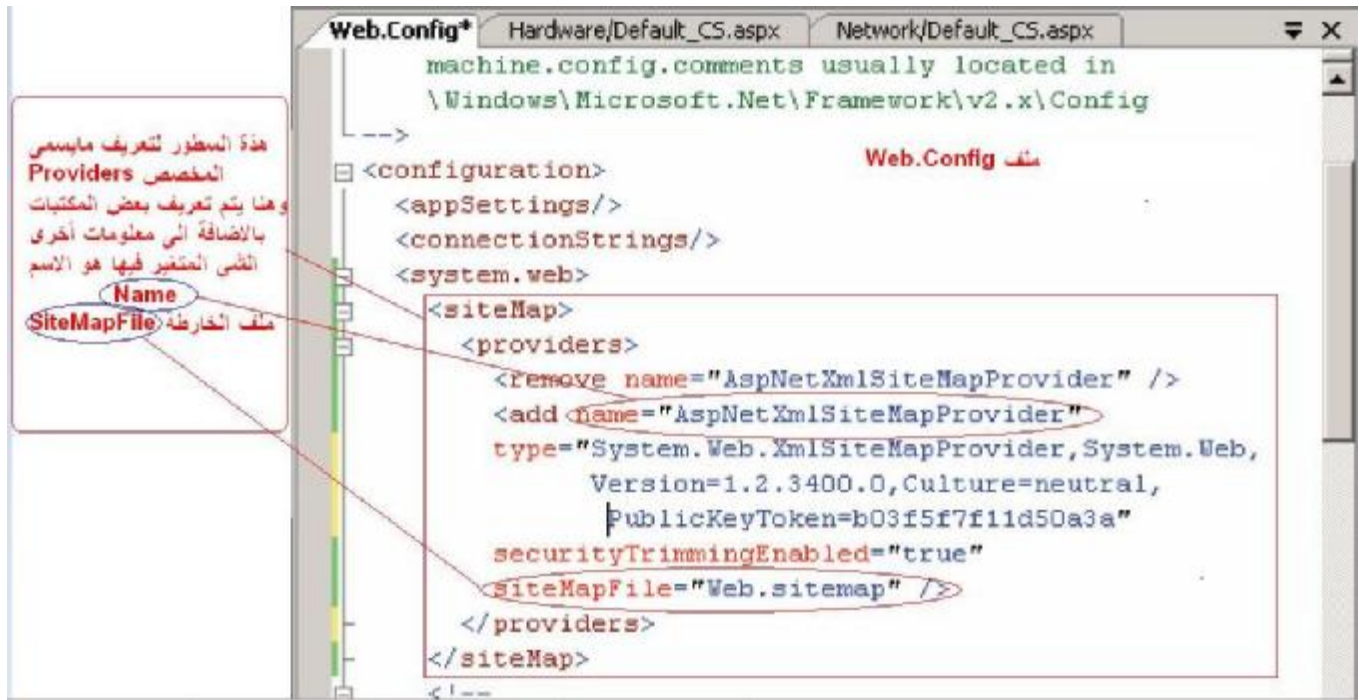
Web.Config* Hardware/Default_CS.aspx Network/Default_CS.aspx

machine.config.comments usually located in
\Windows\Microsoft.Net\Framework\v2.x\Config
-->

هذة السطور لتعريف مايسمى المخصص Providers وهنا يتم تعريف بعض المكتبات بالاضافة الى معلومات أخرى الذى المتغير فيها هو الاسم Name ملف الخارطة SiteMapFile

ملف Web.Config

<configuration>
<appSettings/>
<connectionStrings/>
<system.web>
<siteMap>
<providers>
<remove name="AspNetXmlSiteMapProvider" />
<add name="AspNetXmlSiteMapProvider"
type="System.Web.XmlSiteMapProvider,System.Web,
Version=1.2.3400.0,Culture=neutral,
PublicKeyToken=b03f5f7f11d50a3a"
securityTrimmingEnabled="true"
siteMapFile="Web.sitemap" />
</providers>
</siteMap>
<!--